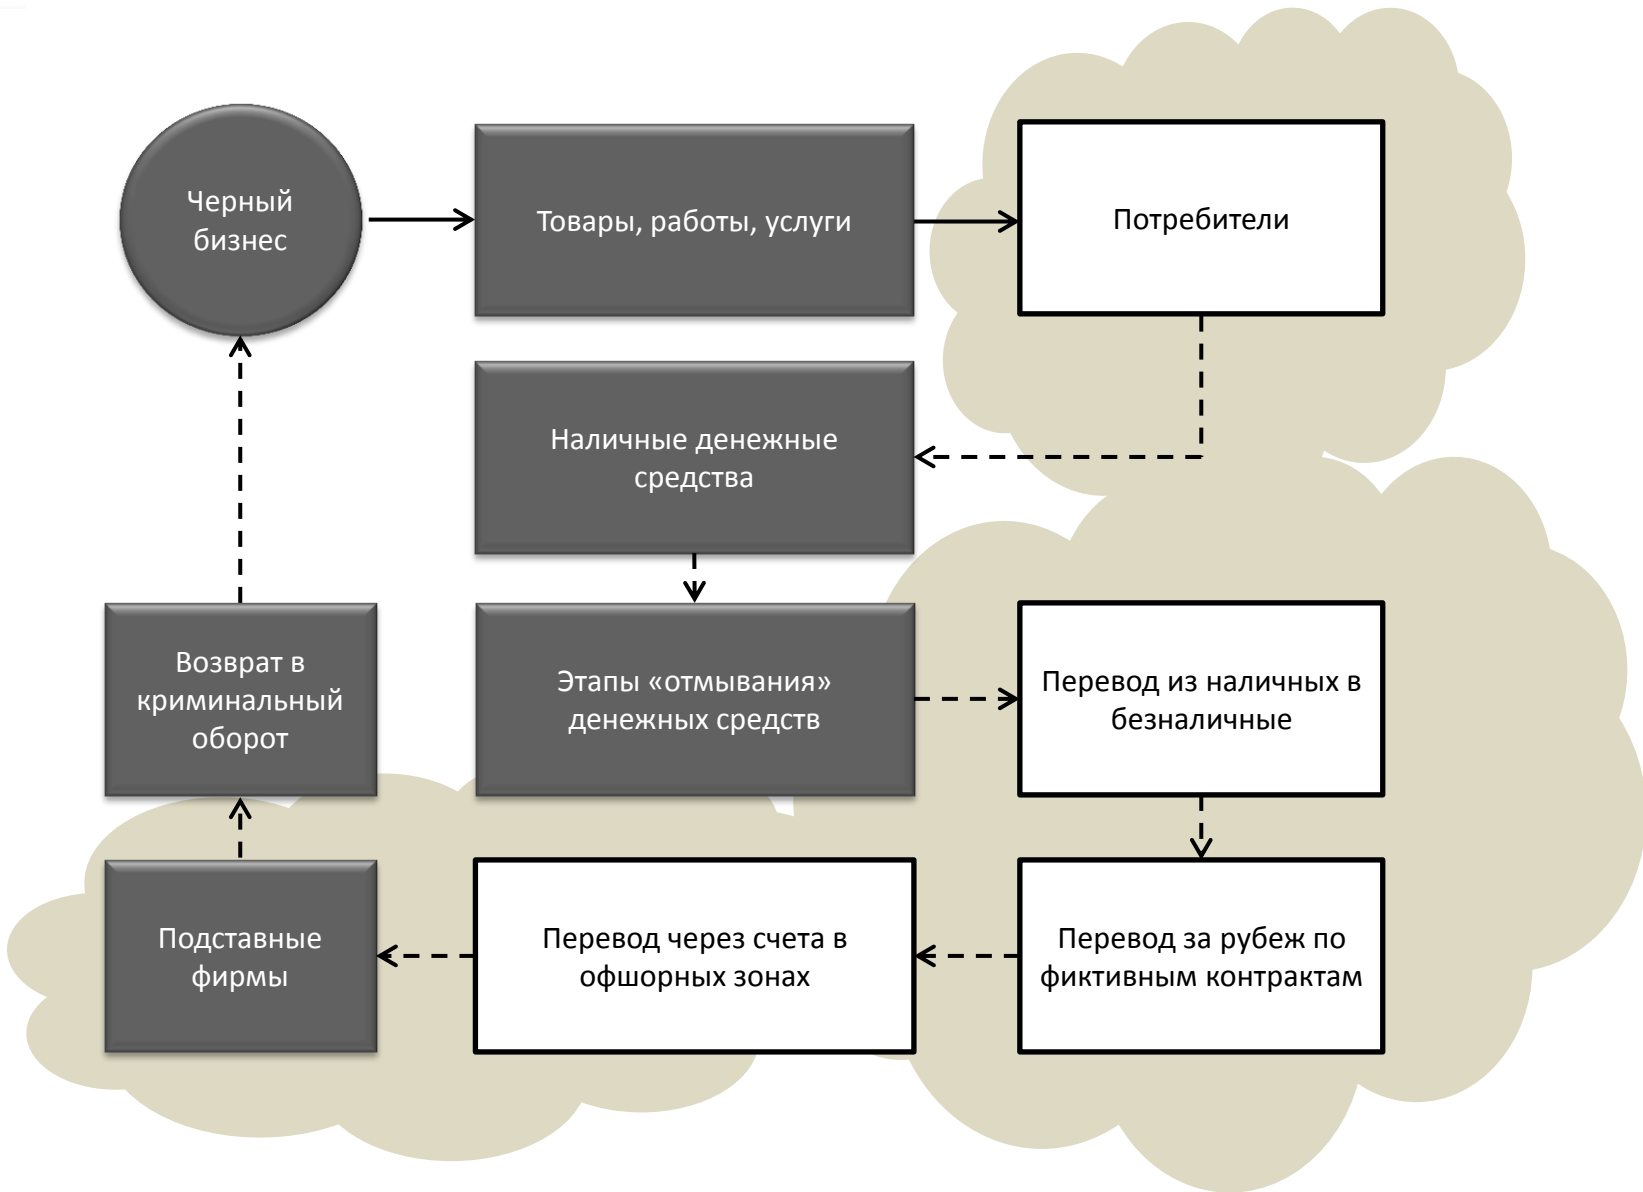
Черный бизнес

Товары, работы, услуги

Потребители

Наличные денежные средства

Возврат в криминальный оборот

Этапы «отмывания» денежных средств

Перевод из наличных в безналичные

Подставные фирмы

Перевод через счета в офшорных зонах

Перевод за рубеж по фиктивным контрактам